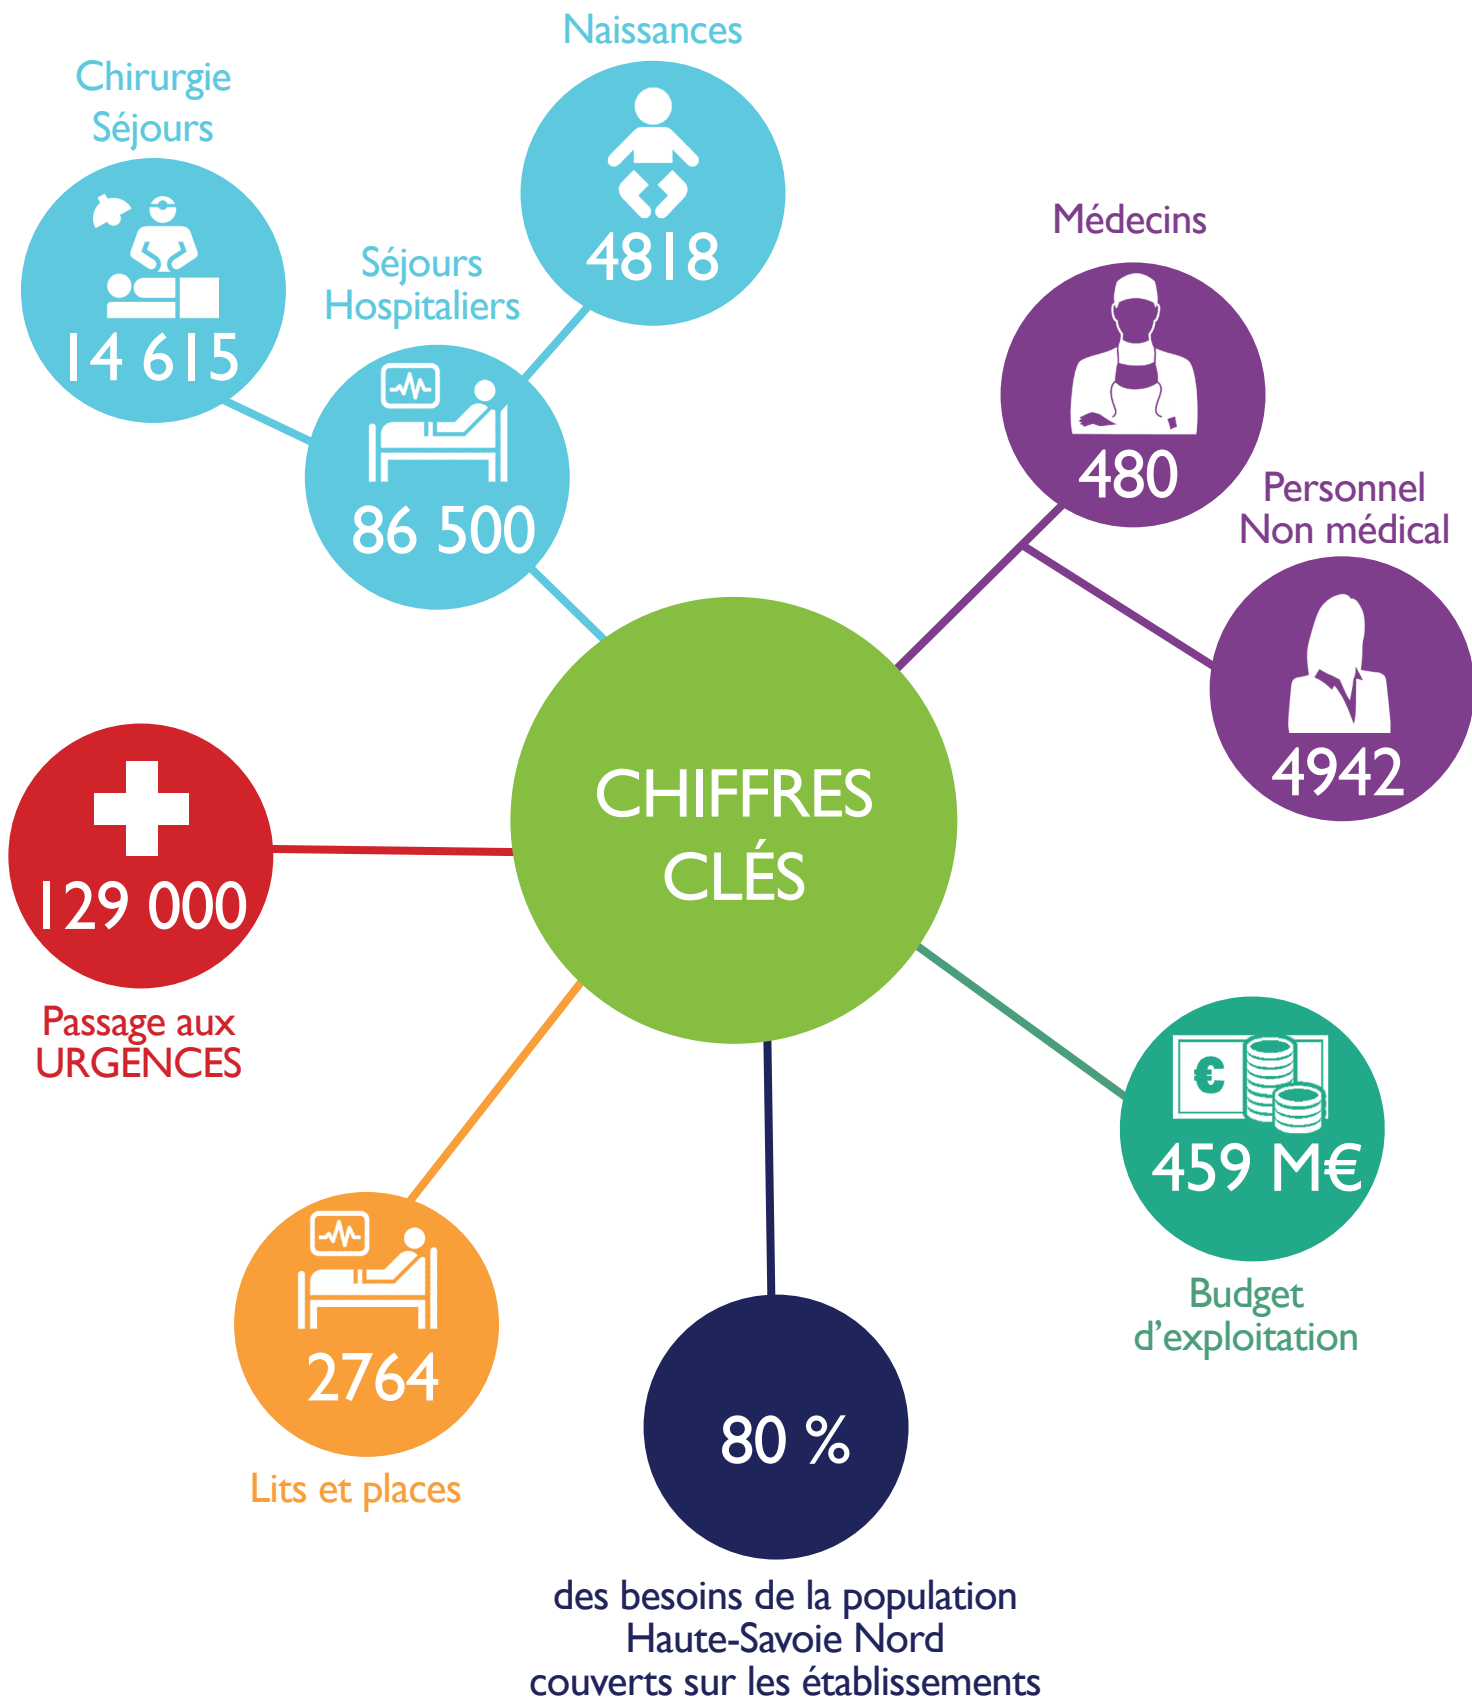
Naissances
4818

Chirurgie
Séjours
14 615

Séjours
Hospitaliers
86 500

Médecins
480

Personnel
Non médical
4942

CHIFFRES
CLÉS

129 000
Passage aux
URGENCES

€
459 M€
Budget
d'exploitation

2764
Lits et places

80 %
des besoins de la population
Haute-Savoie Nord
couverts sur les établissements